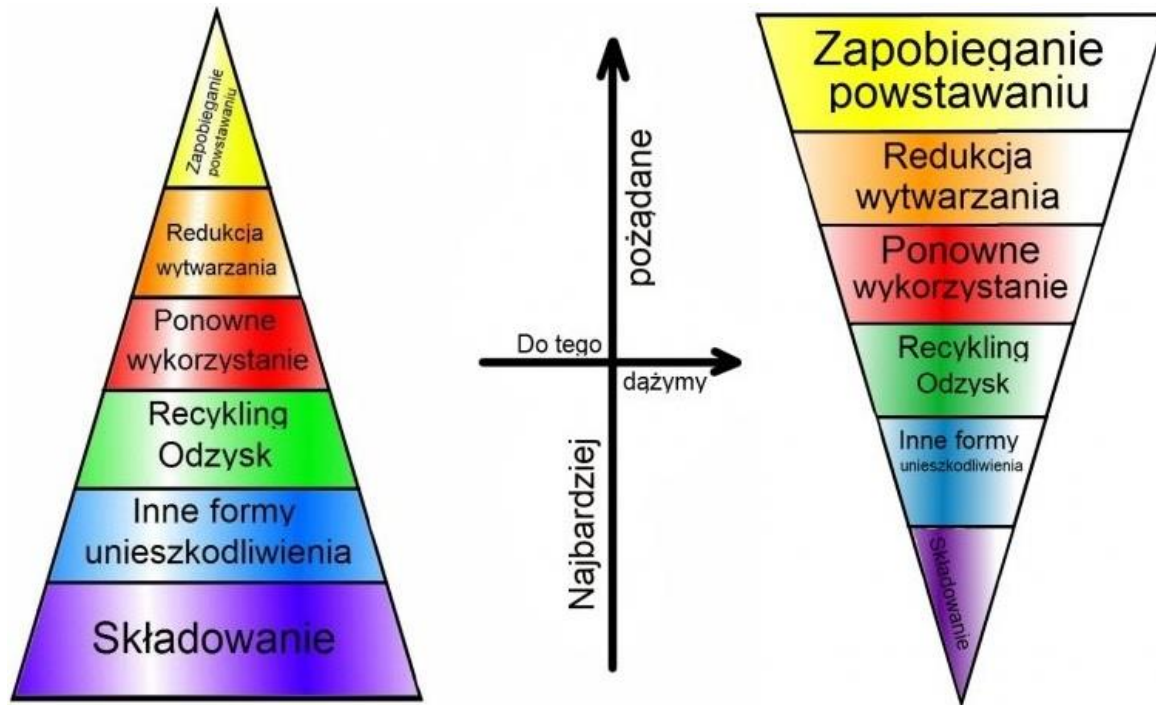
Zapobieganie powstawaniu

Redukcja wytwarzania

Ponowne wykorzystanie

Recykling Odzysk

Inne formy unieszkodliwienia

Składowanie

pożądane

Do tego

dążymy

Najbardziej

Zapobieganie powstawaniu

Redukcja wytwarzania

Ponowne wykorzystanie

Recykling Odzysk

Inne formy unieszkodliwienia

Składowanie